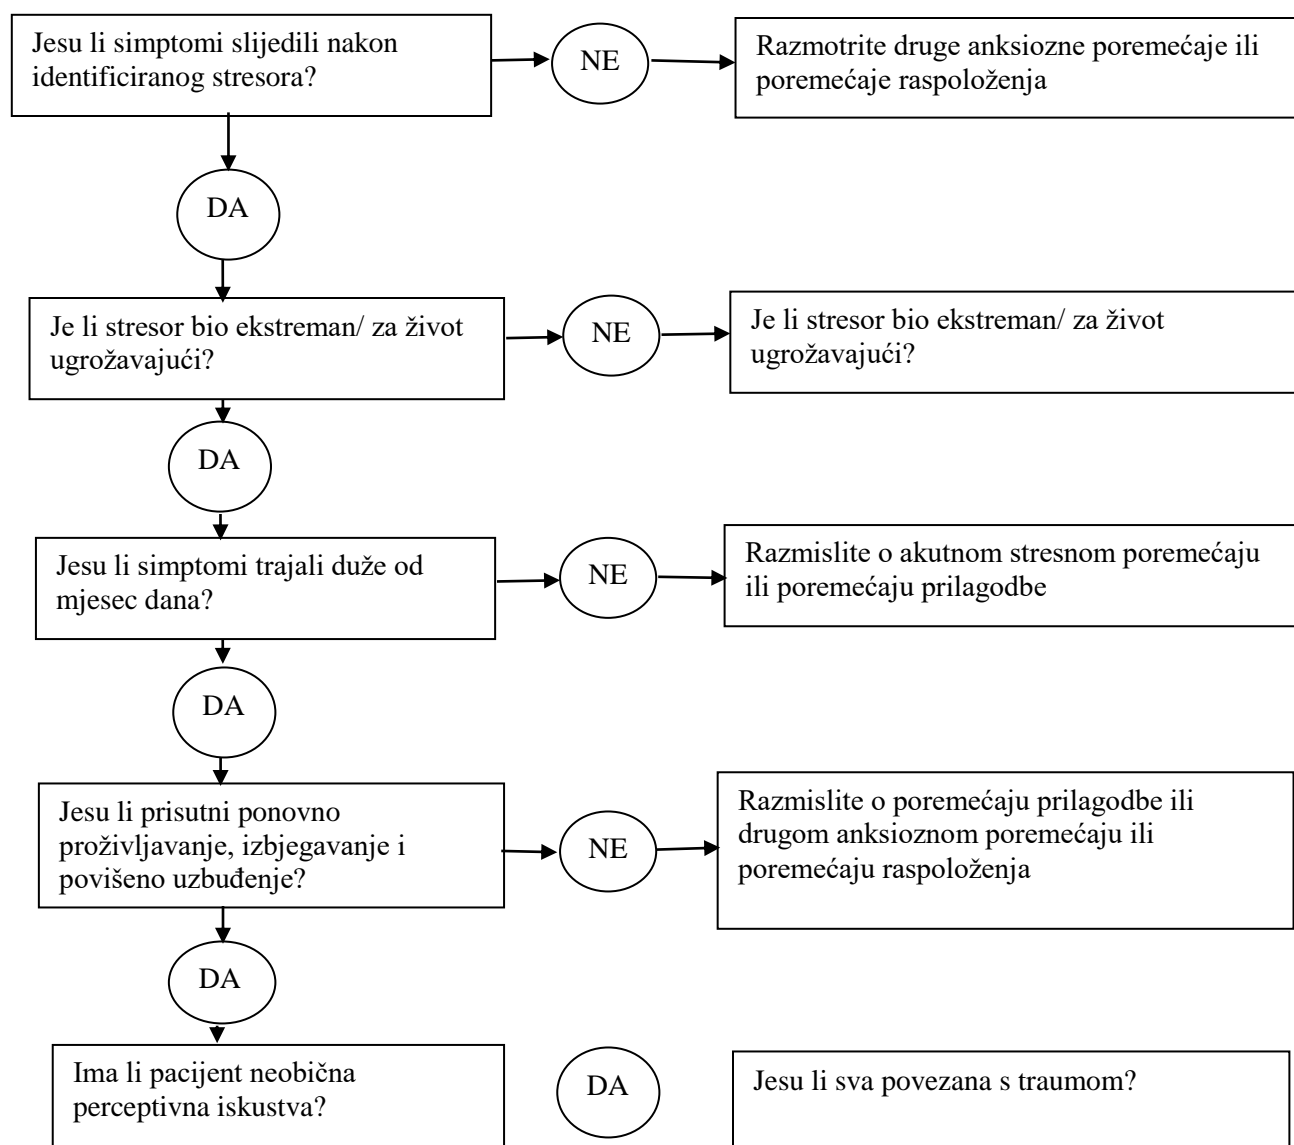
Jesu li simptomi slijedili nakon identificiranog stresora?

NE

Razmotrite druge anksiozne poremećaje ili poremećaje raspoloženja

DA

Je li stresor bio ekstreman/ za život ugrožavajući?

NE

Je li stresor bio ekstreman/ za život ugrožavajući?

DA

Jesu li simptomi trajali duže od mjesec dana?

NE

Razmislite o akutnom stresnom poremećaju ili poremećaju prilagodbe

DA

Jesu li prisutni ponovno proživljavanje, izbjegavanje i povišeno uzbuđenje?

NE

Razmislite o poremećaju prilagodbe ili drugom anksioznom poremećaju ili poremećaju raspoloženja

DA

Ima li pacijent neobična perceptivna iskustva?

DA

Jesu li sva povezana s traumom?